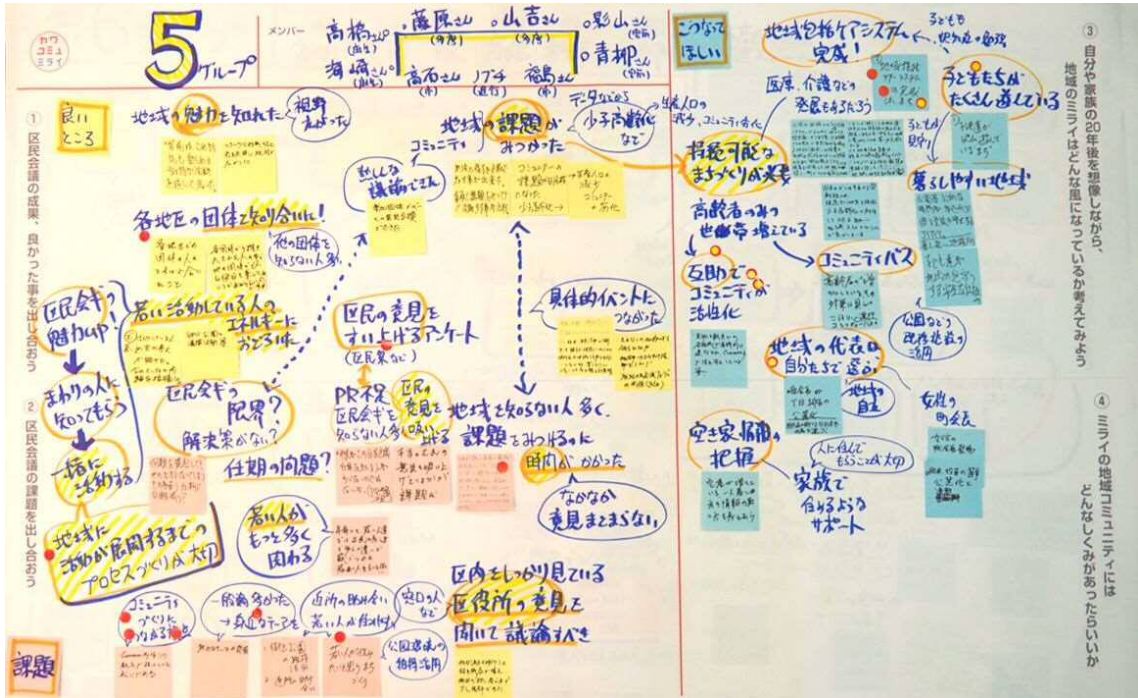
カワコミュミライ

5グループ

メンバー 高橋さん (曲生) 藤原さん (今房) 山吉さん (今房) 影山さん (安藤) 海崎さん (曲生) 高石さん (本) ノブチ (近行) 福島さん (本) 青柳さん (安藤)

① 区民会議の成果、良かった事を出し合おう

良いところ

地域の魅力を知れた 視野が広まった

各地区の団体と知り合いに! 他の団体を知らない人多い

区民会議の魅力UP まわりの人に知ってもらう 一緒に活動する

若い活動している人のエネルギーにおどろいた

熱心な議論ができた

地域の課題がみつかった コミュニティ データなどから少子高齢化など 生活人口の減少、コミュニティ希薄化

具体的イベントにつながった

区民の意見をすい上げるアンケート (区民祭など)

② 区民会議の課題を出し合おう

区民会議の限界? 解決策がない?

PR不足 区民会議を知らない人多い 区民の意見を吸い上げる

地域を知らない人多く、課題をみつけるのに時間がかかった

なかなか意見まとまらない

任期の問題?

若い人がもっと多く関わる

地域に活動が周知するまでのプロセスづくりが大切

コミュニティづくりになる活動

一般参加者が身近なテーマを

近所の助け合い 若い人の参加

窓口人など

区内をしっかり見ている区役所の意見を聞いて議論すべき

公園等の有効活用

課題

つなげてほしい

地域包括ケアシステム完成! 子ども 安心な地域

医療、介護などが発展するだろう

子どもたちがたくさん遊んでいる

子どもの見守り

持続可能なまちづくりが大事

暮らしやすい地域

高齢者のみの世帯増えている

互助でコミュニティが活性化

コミュニティバス

公園などの民間活力の活用

地域の代表が自分たちで選ぶ

地域の自主

女性の町会長

空き家情報の把握

人に任せてもらうことが大切

家族で住めるようなサポート

③ 自分や家族の20年後を想像しながら、地域のミライはどんな風になっているか考えてみよう

④ ミライの地域コミュニティにはどんなしくみがあったらいいか